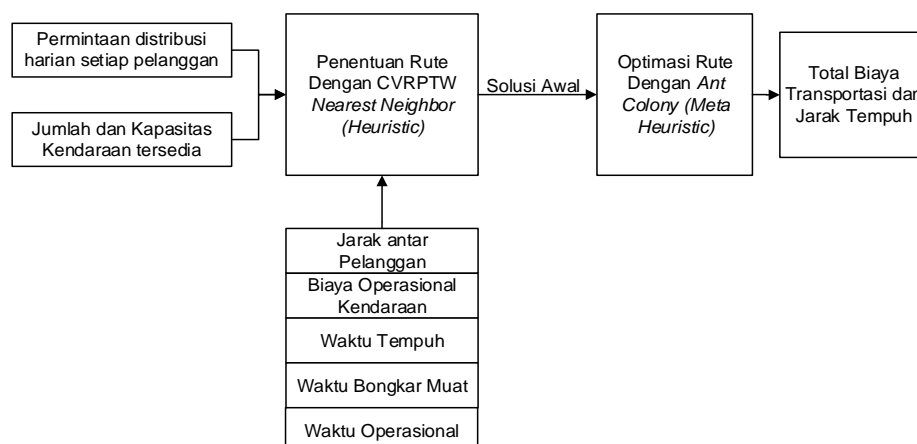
Permintaan distribusi harian setiap pelanggan

Jumlah dan Kapasitas Kendaraan tersedia

Penentuan Rute Dengan CVRPTW *Nearest Neighbor (Heuristic)*

Solusi Awal

Optimasi Rute Dengan *Ant Colony (Meta Heuristic)*

Total Biaya Transportasi dan Jarak Tempuh

Jarak antar Pelanggan

Biaya Operasional Kendaraan

Waktu Tempuh

Waktu Bongkar Muat

Waktu Operasional